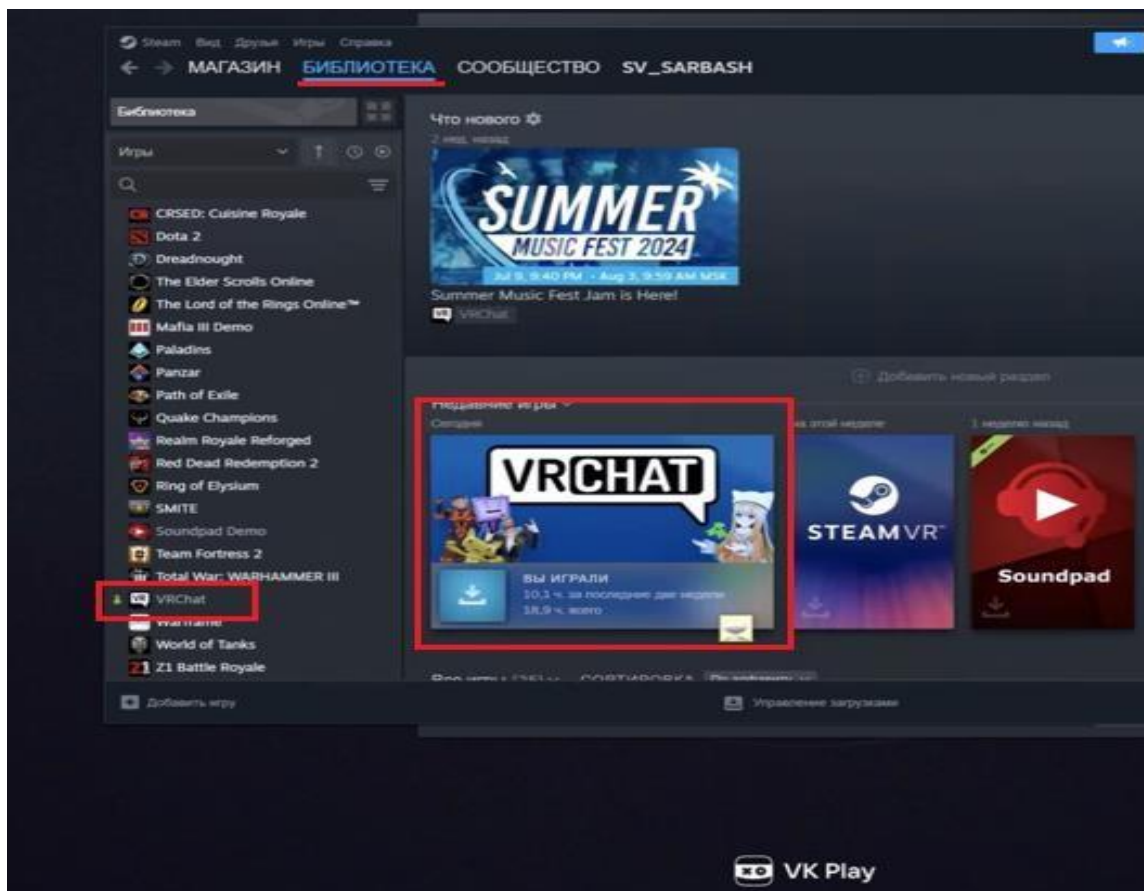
Steam Вид Друзья Игры Справка

МАГАЗИН БИБЛИОТЕКА СООБЩЕСТВО SV_SARBASH

Библиотека

Игры

CRSED: Cuisine Royale
Dota 2
Dreadnought
The Elder Scrolls Online
The Lord of the Rings Online™
Mafia III Demo
Paladins
Panzar
Path of Exile
Quake Champions
Realm Royale Reforged
Red Dead Redemption 2
Ring of Elysium
SMITE
Soundpad Demo
Team Fortress 2
Total War: WARHAMMER III
VRChat
Warframe
World of Tanks
Z1 Battle Royale

Что нового
2 нед. назад

SUMMER MUSIC FEST 2024
Jul 9, 9:40 PM - Aug 3, 9:59 AM MSK

Summer Music Fest Jam is Here!
VRChat

Добавить новый раздел

Недавние игры
Сегодня

VRCHAT
ВЫ ИГРАЛИ
10,1 ч. за последние две недели
18,9 ч. всего

На этой неделе
STEAMVR

1 неделю назад
Soundpad

Все игры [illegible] СОРТИРОВКА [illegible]

Добавить игру

Управление загрузками

VK Play